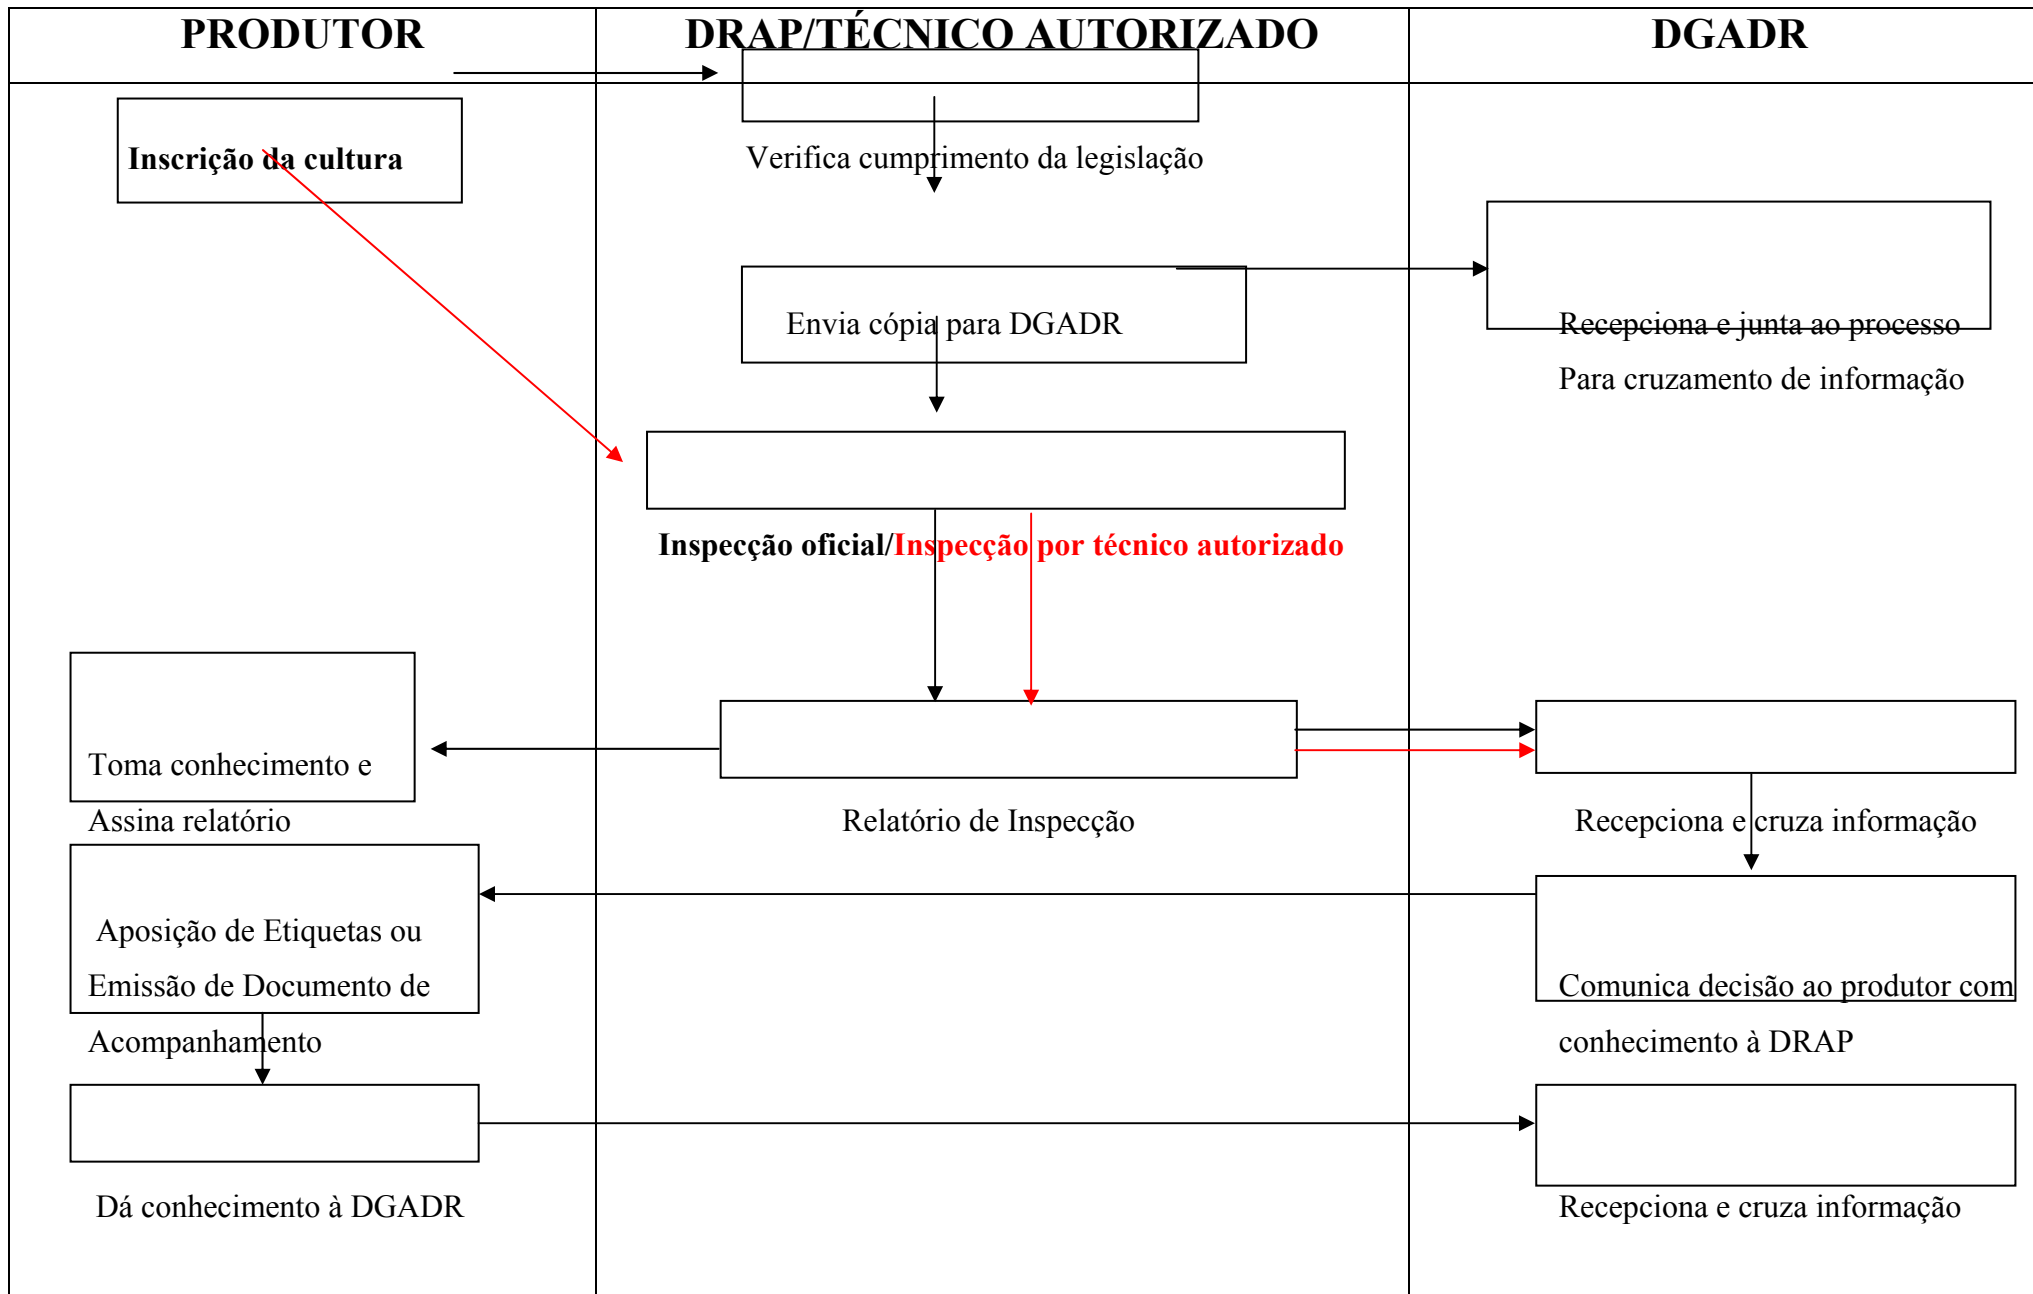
PRODUTOR

DRAP/TÉCNICO AUTORIZADO

DGADR

Inscrição da cultura

Verifica cumprimento da legislação

Envia cópia para DGADR

Recepciona e junta ao processo Para cruzamento de informação

Inspecção oficial/Inspecção por técnico autorizado

Toma conhecimento e Assina relatório

Relatório de Inspecção

Recepciona e cruza informação

Aposição de Etiquetas ou Emissão de Documento de Acompanhamento

Comunica decisão ao produtor com conhecimento à DRAP

Dá conhecimento à DGADR

Recepciona e cruza informação